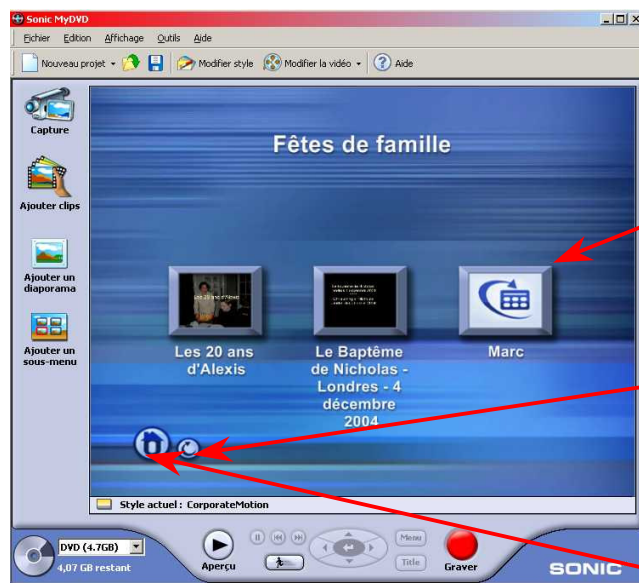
Sonic MyDVD

Fichier Edition Affichage Outils Aide

Nouveau projet Modifier style Modifier la vidéo Aide

Capture

Ajouter clips

Ajouter un diaporama

Ajouter un sous-menu

Fêtes de famille

Les 20 ans d'Alexis

Le Baptême de Nicholas - Londres - 4 décembre 2004

Marc

Style actuel : CorporateMotion

DVD (4.7GB)

4,07 GB restant

Aperçu

Menu

Title

Graver

SONIC